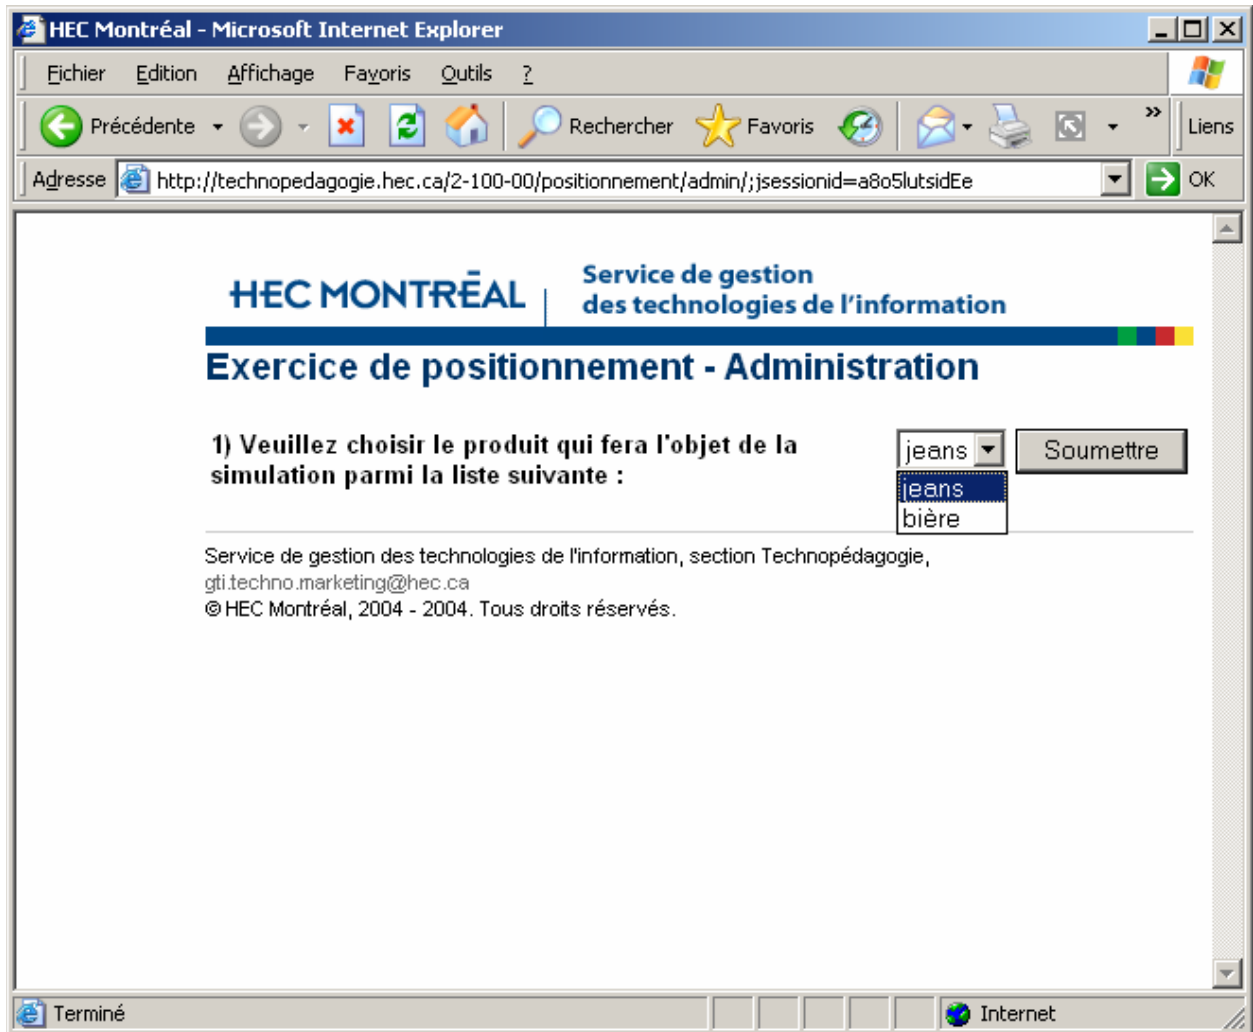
HEC Montréal - Microsoft Internet Explorer

Fichier Edition Affichage Favoris Outils ?

Précédente Rechercher Favoris Liens

Adresse http://technopedagogie.hec.ca/2-100-00/positionnement/admin/;jsessionid=a8o5lutsidEe OK

HEC MONTRĒAL Service de gestion des technologies de l'information

Exercice de positionnement - Administration

1) Veuillez choisir le produit qui fera l'objet de la simulation parmi la liste suivante :

jeans
Soumettre
jeans
bière

Service de gestion des technologies de l'information, section Technopédagogie, gti.techno.marketing@hec.ca
© HEC Montréal, 2004 - 2004. Tous droits réservés.

Terminé Internet